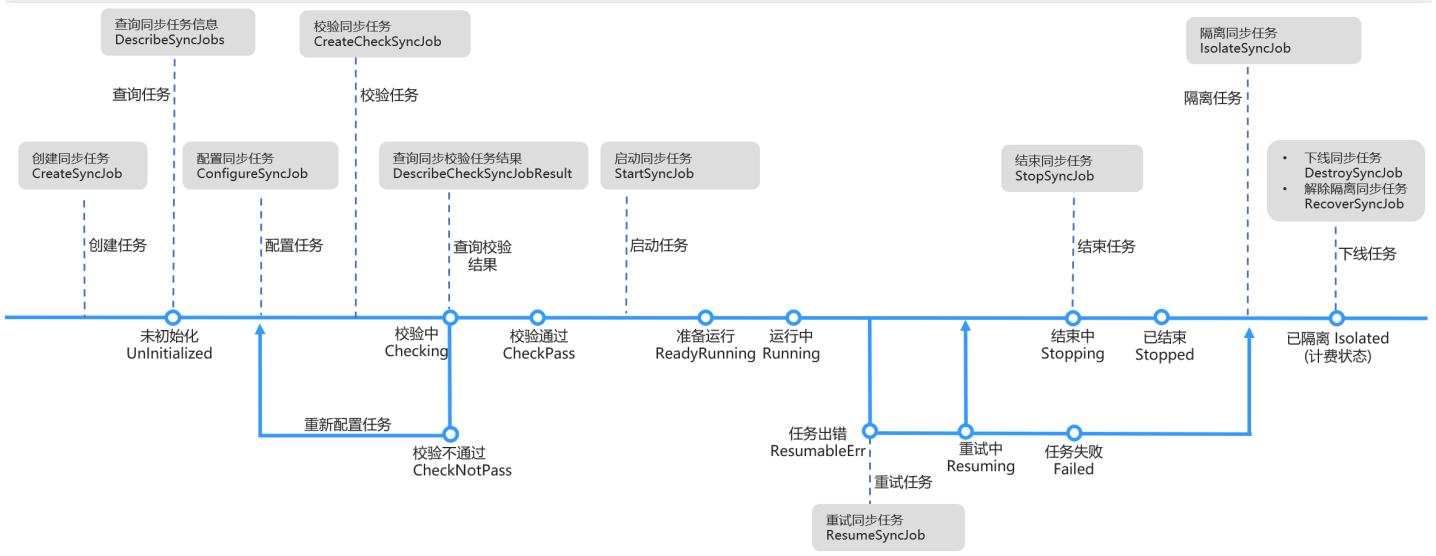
查询同步任务信息
DescribeSyncJobs

查询任务

校验同步任务
CreateCheckSyncJob

校验任务

隔离同步任务
IsolateSyncJob

隔离任务

创建同步任务
CreateSyncJob

创建任务

配置同步任务
ConfigureSyncJob

配置任务

查询同步校验任务结果
DescribeCheckSyncJobResult

查询校验结果

启动同步任务
StartSyncJob

启动任务

结束同步任务
StopSyncJob

结束任务

• 下线同步任务
DestroySyncJob
• 解除隔离同步任务
RecoverSyncJob

下线任务

未初始化
UnInitialized

校验中
Checking

校验通过
CheckPass

准备运行
ReadyRunning

运行中
Running

结束中
Stopping

已结束
Stopped

已隔离 Isolated
(计费状态)

重新配置任务

校验不通过
CheckNotPass

任务出错
ResumableErr

重试中
Resuming

任务失败
Failed

重试任务

重试同步任务
ResumeSyncJob